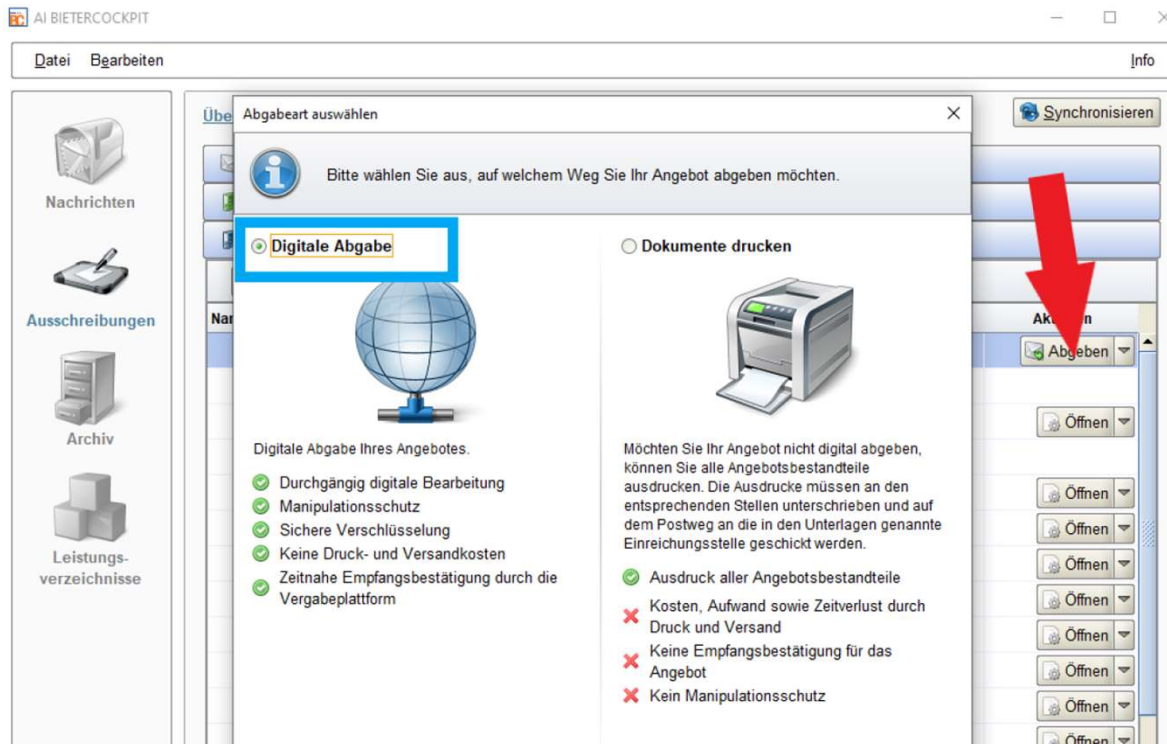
AI BIETERCOCKPIT

Datei Bearbeiten

Info

Nachrichten

Ausschreibungen

Archiv

Leistungsverzeichnisse

Übe

Nar

Synchronisieren

Ak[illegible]n

Abgeben

Öffnen

Öffnen

Öffnen

Öffnen

Öffnen

Öffnen

Öffnen

Öffnen

Öffnen

Öffnen

Abgabeart auswählen

Bitte wählen Sie aus, auf welchem Weg Sie Ihr Angebot abgeben möchten.

Digitale Abgabe

Digitale Abgabe Ihres Angebotes.

Durchgängig digitale Bearbeitung

Manipulationsschutz

Sichere Verschlüsselung

Keine Druck- und Versandkosten

Zeitnahe Empfangsbestätigung durch die Vergabeplattform

Dokumente drucken

Möchten Sie Ihr Angebot nicht digital abgeben, können Sie alle Angebotsbestandteile ausdrucken. Die Ausdrucke müssen an den entsprechenden Stellen unterschrieben und auf dem Postweg an die in den Unterlagen genannte Einreichungsstelle geschickt werden.

Ausdruck aller Angebotsbestandteile

Kosten, Aufwand sowie Zeitverlust durch Druck und Versand

Keine Empfangsbestätigung für das Angebot

Kein Manipulationsschutz